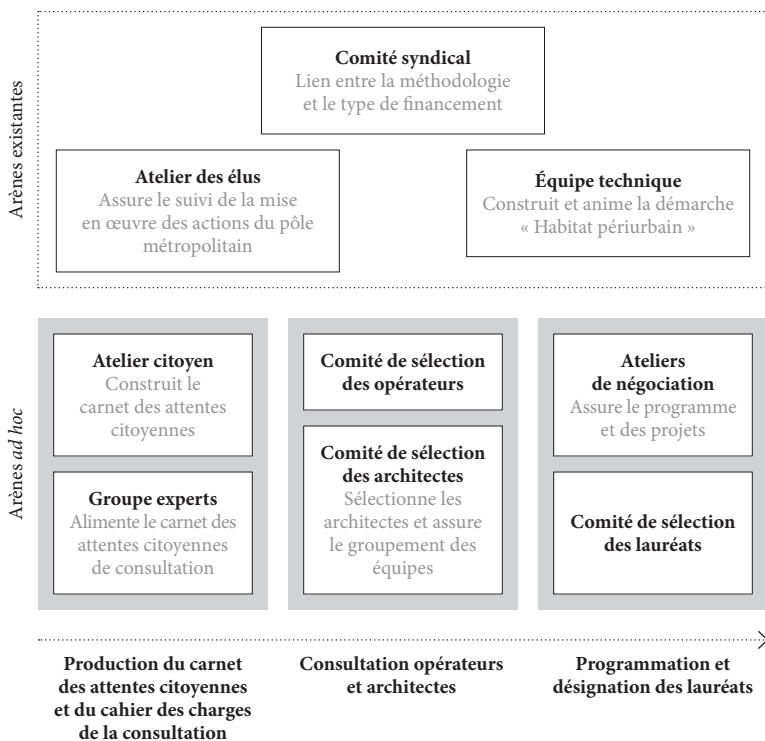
Arènes existantes

Comité syndical
Lien entre la méthodologie et le type de financement

Atelier des élus
Assure le suivi de la mise en œuvre des actions du pôle métropolitain

Équipe technique
Construit et anime la démarche « Habitat périurbain »

Arènes *ad hoc*

Atelier citoyen
Construit le carnet des attentes citoyennes

Groupe experts
Alimente le carnet des attentes citoyennes de consultation

Comité de sélection des opérateurs

Comité de sélection des architectes
Sélectionne les architectes et assure le groupement des équipes

Ateliers de négociation
Assure le programme et des projets

Comité de sélection des lauréats

Production du carnet des attentes citoyennes et du cahier des charges de la consultation

Consultation opérateurs et architectes

Programmation et désignation des lauréats